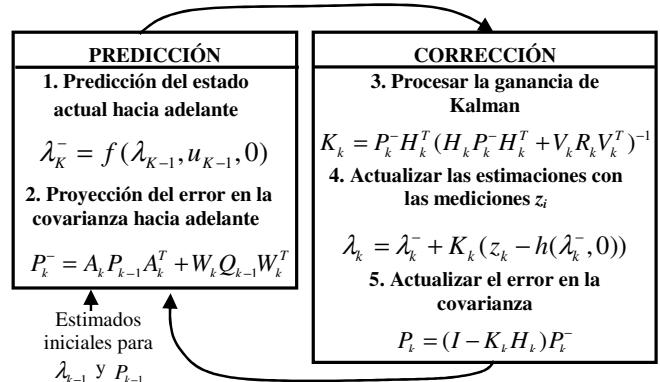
PREDICCIÓN

1. Predicción del estado actual hacia adelante

$\lambda_K^- = f(\lambda_{K-1}, u_{K-1}, 0)$

2. Proyección del error en la covarianza hacia adelante

$P_k^- = A_k P_{k-1} A_k^T + W_k Q_{k-1} W_k^T$

CORRECCIÓN

3. Procesar la ganancia de Kalman

$K_k = P_k^- H_k^T (H_k P_k^- H_k^T + V_k R_k V_k^T)^{-1}$

4. Actualizar las estimaciones con las mediciones $z_i$

$\lambda_k = \lambda_k^- + K_k (z_k - h(\lambda_k^-, 0))$

5. Actualizar el error en la covarianza

$P_k = (I - K_k H_k) P_k^-$

Estimados iniciales para $\lambda_{k-1}$ y $P_{k-1}$